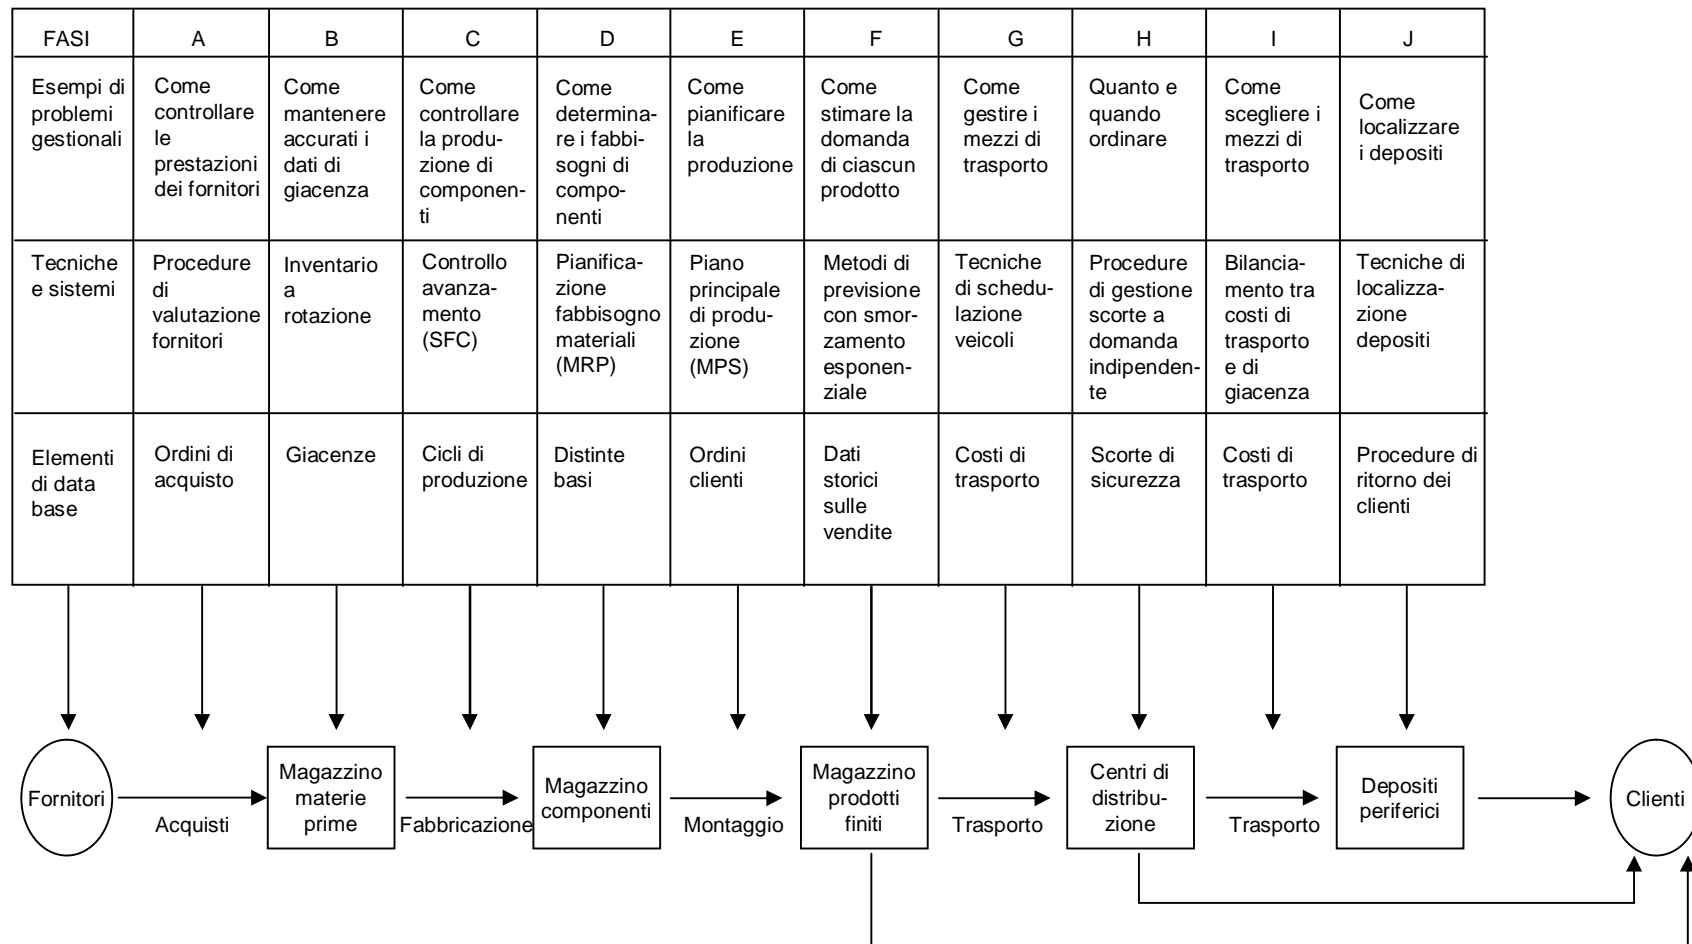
| FASI | A | B | C | D | E | F | G | H | I | J |
|---|---|---|---|---|---|---|---|---|---|---|
| Esempi di problemi gestionali | Come controllare le prestazioni dei fornitori | Come mantenere accurati i dati di giacenza | Come controllare la produzione di componenti | Come determinare i fabbisogni di componenti | Come pianificare la produzione | Come stimare la domanda di ciascun prodotto | Come gestire i mezzi di trasporto | Quanto e quando ordinare | Come scegliere i mezzi di trasporto | Come localizzare i depositi |
| Tecniche e sistemi | Procedure di valutazione fornitori | Inventario a rotazione | Controllo avanzamento (SFC) | Pianificazione fabbisogno materiali (MRP) | Piano principale di produzione (MPS) | Metodi di previsione con smorzamento esponenziale | Tecniche di schedulazione veicoli | Procedure di gestione scorte a domanda indipendente | Bilanciamento tra costi di trasporto e di giacenza | Tecniche di localizzazione depositi |
| Elementi di data base | Ordini di acquisto | Giacenze | Cicli di produzione | Distinte basi | Ordini clienti | Dati storici sulle vendite | Costi di trasporto | Scorte di sicurezza | Costi di trasporto | Procedure di ritorno dei clienti |

Fornitori

Acquisti

Magazzino materie prime

Fabbricazione

Magazzino componenti

Montaggio

Magazzino prodotti finiti

Trasporto

Centri di distribuzione

Trasporto

Depositi periferici

Clienti